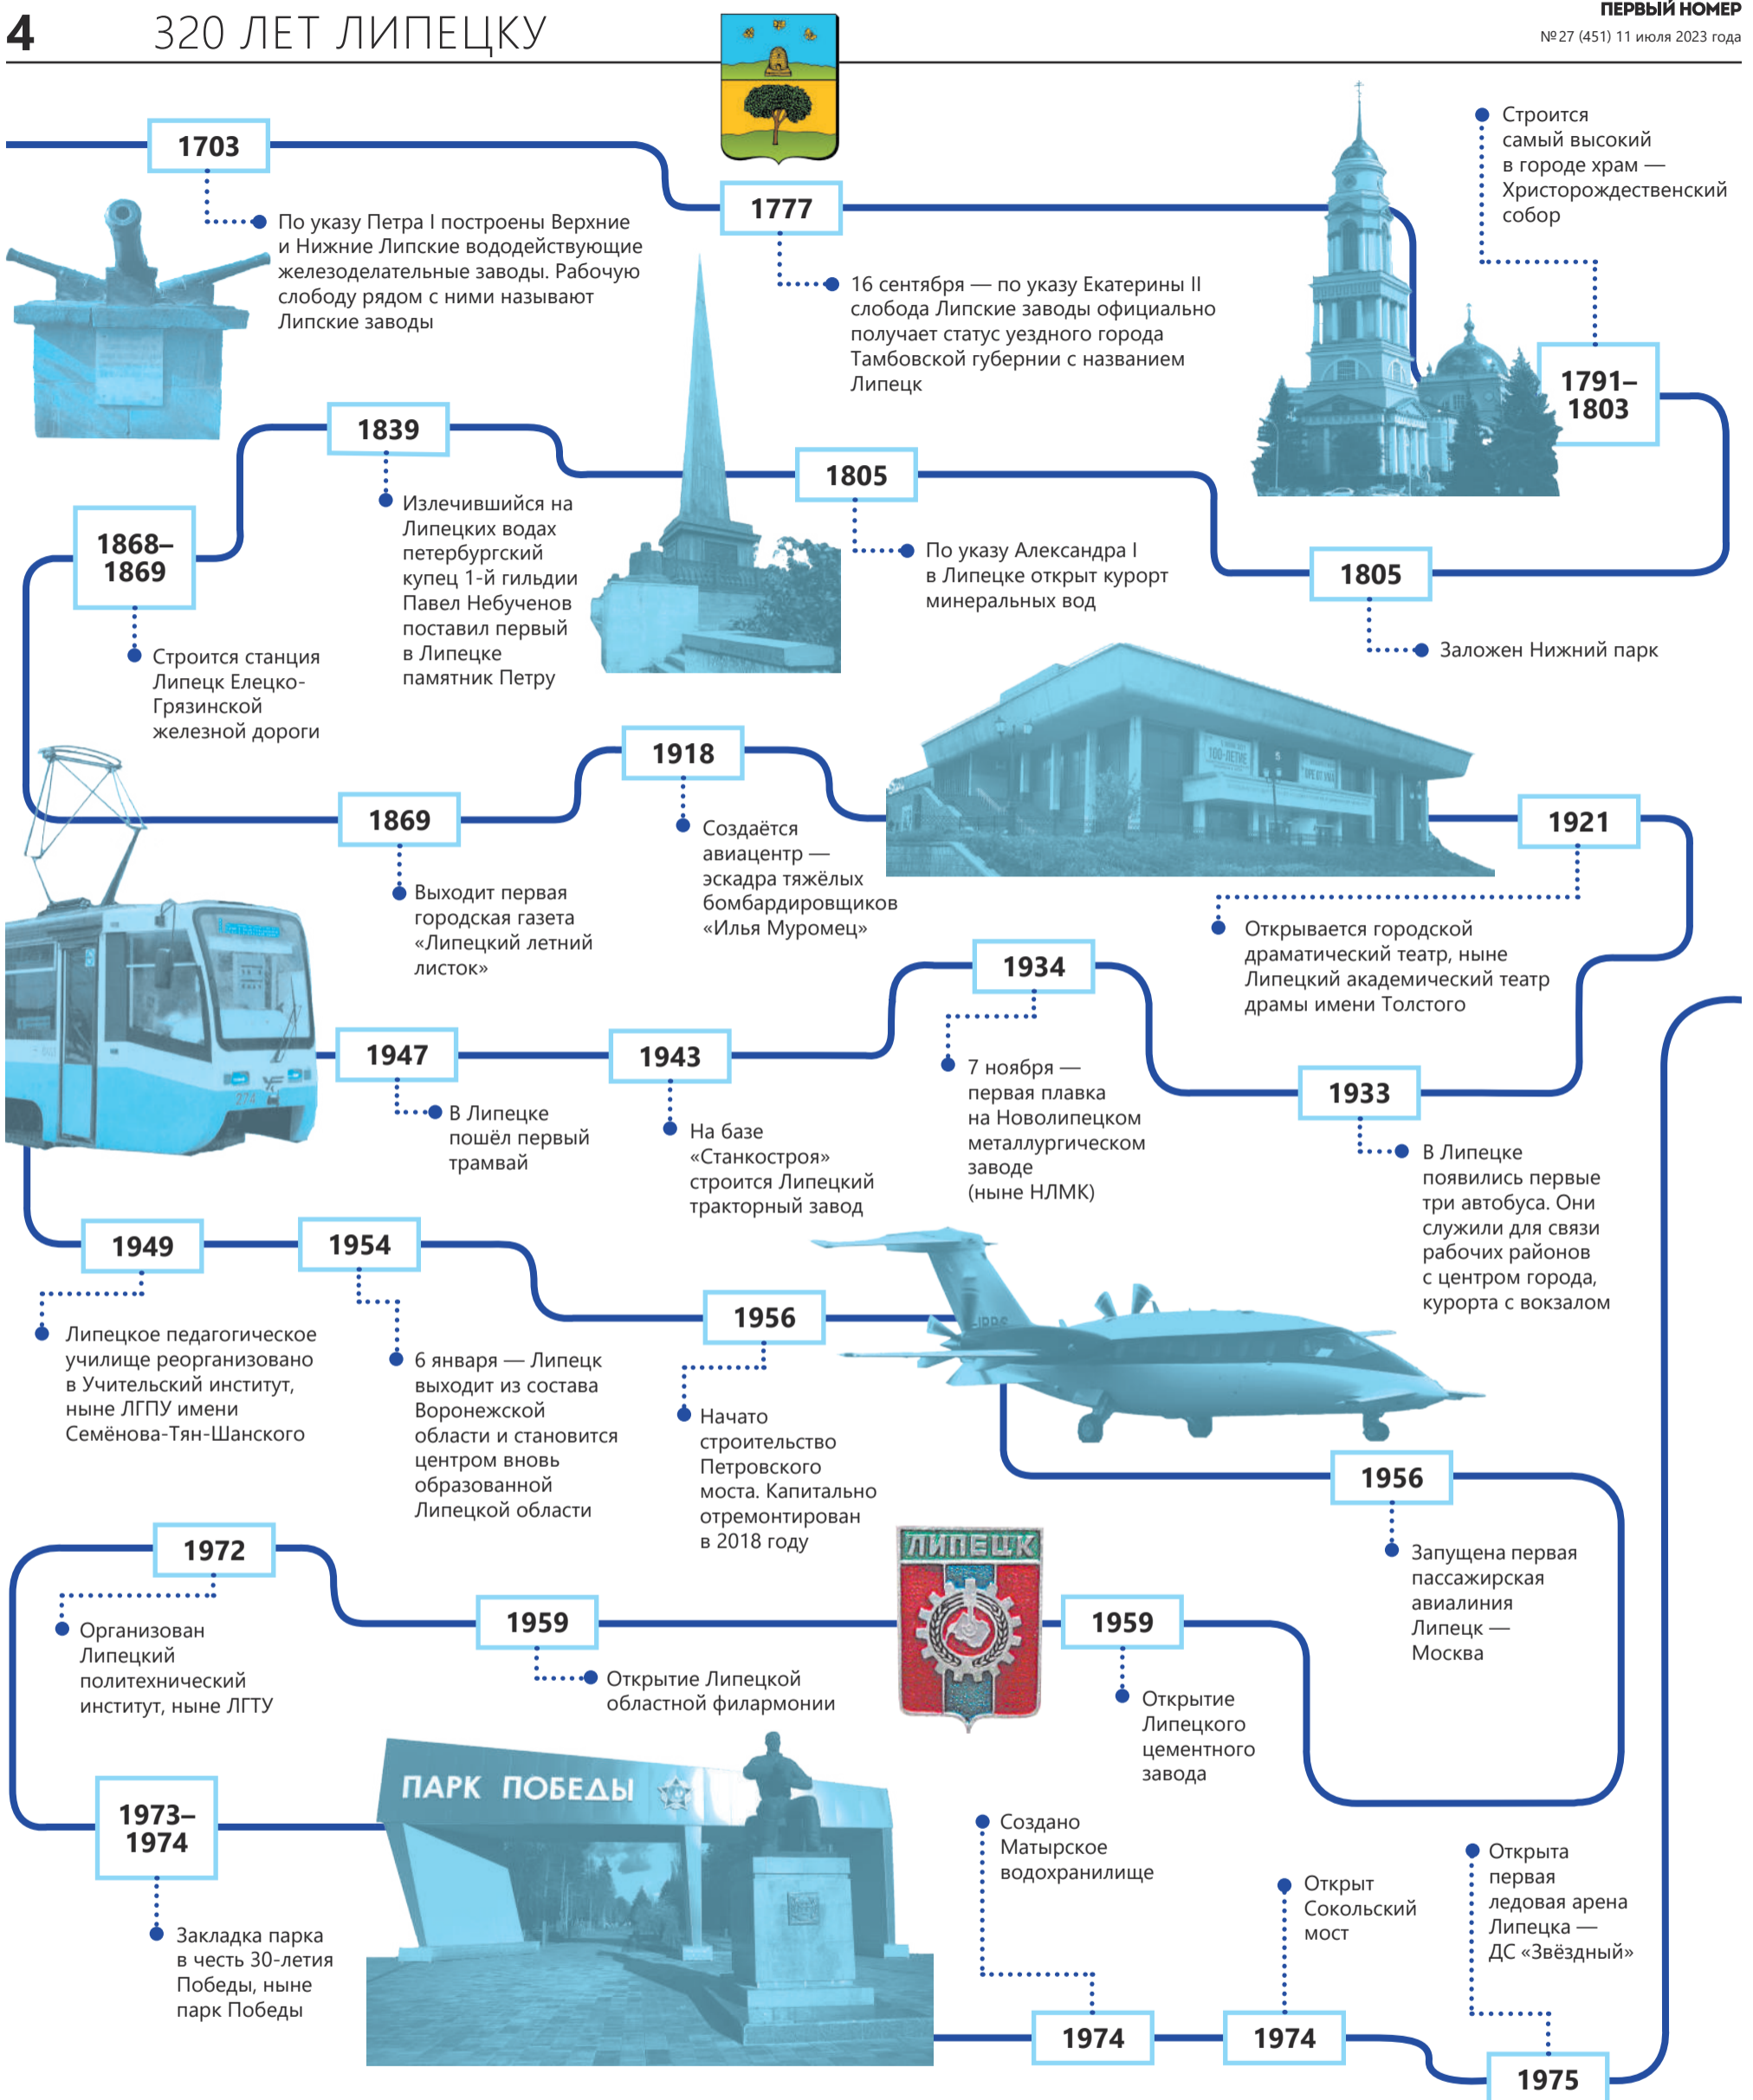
4 320 ЛЕТ ЛИПЕЦКУ

ПЕРВЫЙ НОМЕР
№27 (451) 11 июля 2023 года

1703
По указу Петра I построены Верхние и Нижние Липские вододействующие железоделательные заводы. Рабочую слободу рядом с ними называют Липские заводы

1777
16 сентября — по указу Екатерины II слобода Липские заводы официально получает статус уездного города Тамбовской губернии с названием Липецк

1791–1803
Строится самый высокий в городе храм — Христорождественский собор

1839
Излечившийся на Липецких водах петербургский купец 1-й гильдии Павел Небученов поставил первый в Липецке памятник Петру

1805
По указу Александра I в Липецке открыт курорт минеральных вод

1805
Заложен Нижний парк

1868–1869
Строится станция Липецк Елецко-Грязинской железной дороги

1869
Выходит первая городская газета «Липецкий летний листок»

1918
Создаётся авиацентр — эскадра тяжёлых бомбардировщиков «Илья Муромец»

1921
Открывается городской драматический театр, ныне Липецкий академический театр драмы имени Толстого

1934
7 ноября — первая плавка на Новолипецком металлургическом заводе (ныне НЛМК)

1933
В Липецке появились первые три автобуса. Они служили для связи рабочих районов с центром города, курорта с вокзалом

1947
В Липецке пошёл первый трамвай

1943
На базе «Станкостроя» строится Липецкий тракторный завод

1949
Липецкое педагогическое училище реорганизовано в Учительский институт, ныне ЛГПУ имени Семёнова-Тян-Шанского

1954
6 января — Липецк выходит из состава Воронежской области и становится центром вновь образованной Липецкой области

1956
Начато строительство Петровского моста. Капитально отремонтирован в 2018 году

1956
Запущена первая пассажирская авиалиния Липецк — Москва

1972
Организован Липецкий политехнический институт, ныне ЛГТУ

1959
Открытие Липецкой областной филармонии

ЛИПЕЦК

1959
Открытие Липецкого цементного завода

ПАРК ПОБЕДЫ

1973–1974
Закладка парка в честь 30-летия Победы, ныне парк Победы

1974
Создано Матырское водохранилище

1974
Открыт Сокольский мост

1975
Открыта первая ледовая арена Липецка — ДС «Звёздный»